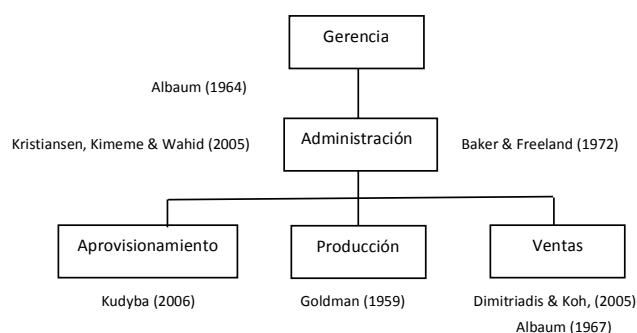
Gerencia

Albaum (1964)

Kristiansen, Kimeme & Wahid (2005)

Administración

Baker & Freeland (1972)

Aprovisionamiento

Producción

Ventas

Kudyba (2006)

Goldman (1959)

Dimitriadis & Koh, (2005)

Albaum (1967)